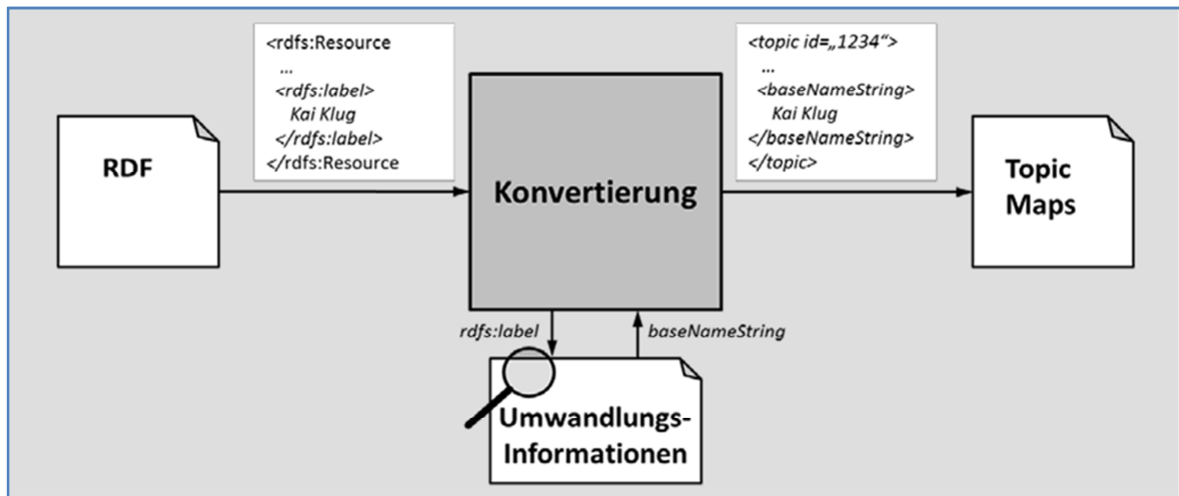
<rdfs:Resource
...
<rdfs:label>
Kai Klug
</rdfs:label>
</rdfs:Resource

RDF

Konvertierung

<topic id=„1234“>
...
<baseNameString>
Kai Klug
</baseNameString>
</topic>

Topic Maps

rdfs:label

baseNameString

Umwandlungs-Informationen